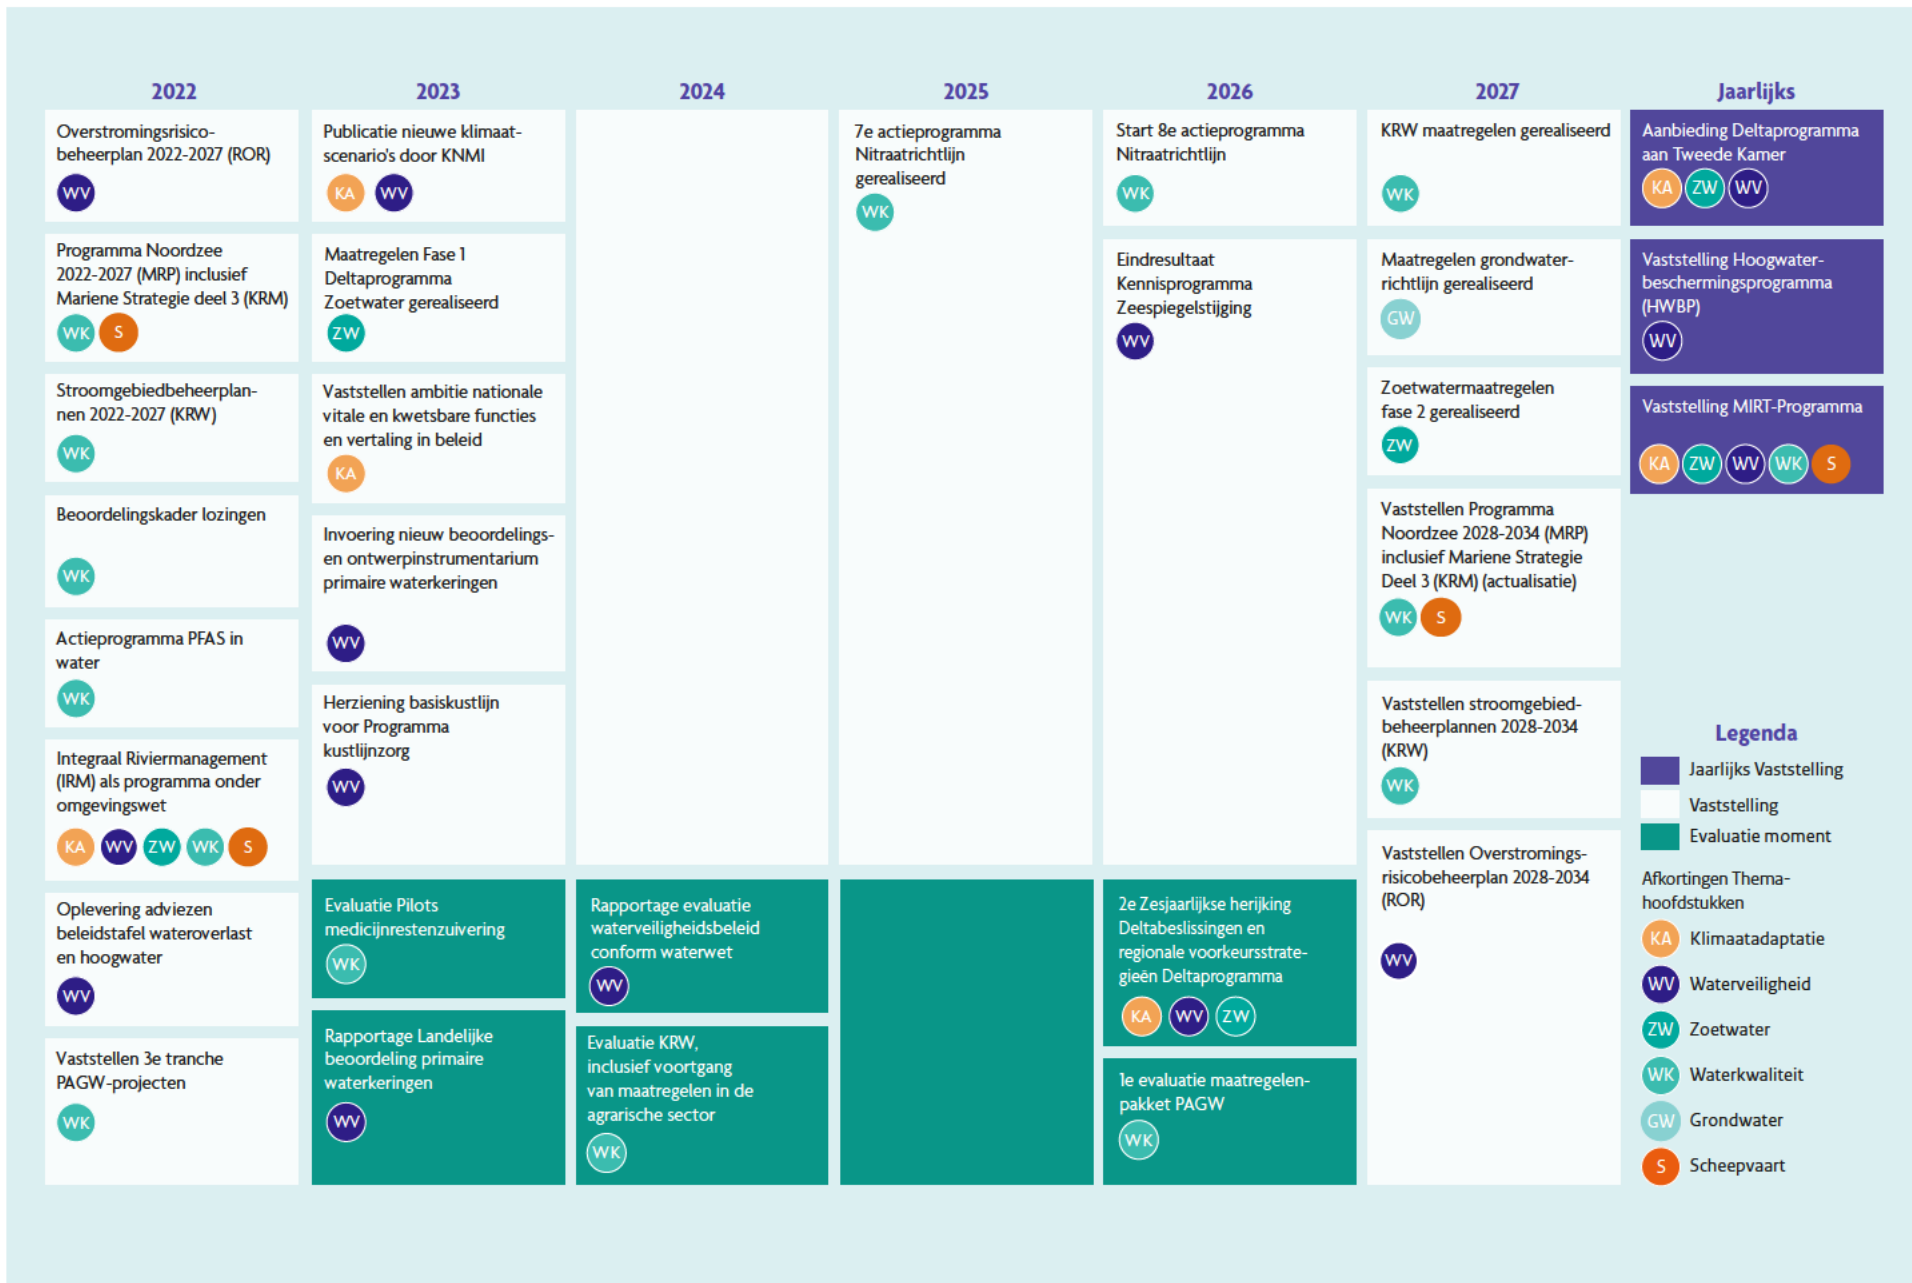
2022

Overstromingsrisicobeheerplan 2022-2027 (ROR)
WV

Programma Noordzee 2022-2027 (MRP) inclusief Mariene Strategie deel 3 (KRM)
WK S

Stroomgebiedbeheerplannen 2022-2027 (KRW)
WK

Beoordelingskader lozingen
WK

Actieprogramma PFAS in water
WK

Integraal Riviermanagement (IRM) als programma onder omgevingswet
KA WV ZW WK S

Oplevering adviezen beleidstafel wateroverlast en hoogwater
WV

Vaststellen 3e tranche PAGW-projecten
WK

2023

Publicatie nieuwe klimaatscenario's door KNMI
KA WV

Maatregelen Fase 1 Deltaprogramma Zoetwater gerealiseerd
ZW

Vaststellen ambitie nationale vitale en kwetsbare functies en vertaling in beleid
KA

Invoering nieuw beoordelings- en ontwerpinstrumentarium primaire waterkeringen
WV

Herziening basiskustlijn voor Programma kustlijnzorg
WV

Evaluatie Pilots medicijnrestenzuivering
WK

Rapportage Landelijke beoordeling primaire waterkeringen
WV

2024

Rapportage evaluatie waterveiligheidsbeleid conform waterwet
WV

Evaluatie KRW, inclusief voortgang van maatregelen in de agrarische sector
WK

2025

7e actieprogramma Nitraatrichtlijn gerealiseerd
WK

2026

Start 8e actieprogramma Nitraatrichtlijn
WK

Eindresultaat Kennisprogramma Zeespiegelstijging
WV

2e Zesjaarlijkse herijking Deltabeslissingen en regionale voorkeursstrategieën Deltaprogramma
KA WV ZW

1e evaluatie maatregelenpakket PAGW
WK

2027

KRW maatregelen gerealiseerd
WK

Maatregelen grondwaterrichtlijn gerealiseerd
GW

Zoetwatermaatregelen fase 2 gerealiseerd
ZW

Vaststellen Programma Noordzee 2028-2034 (MRP) inclusief Mariene Strategie Deel 3 (KRM) (actualisatie)
WK S

Vaststellen stroomgebiedbeheerplannen 2028-2034 (KRW)
WK

Vaststellen Overstromingsrisicobeheerplan 2028-2034 (ROR)
WV

Jaarlijks

Aanbieding Deltaprogramma aan Tweede Kamer
KA ZW WV

Vaststelling Hoogwaterbeschermingsprogramma (HWBP)
WV

Vaststelling MIRT-Programma
KA ZW WV WK S

Legenda
Jaarlijks Vaststelling
Vaststelling
Evaluatie moment

Afkortingen Themahoofdstukken
KA Klimaatadaptatie
WV Waterveiligheid
ZW Zoetwater
WK Waterkwaliteit
GW Grondwater
S Scheepvaart